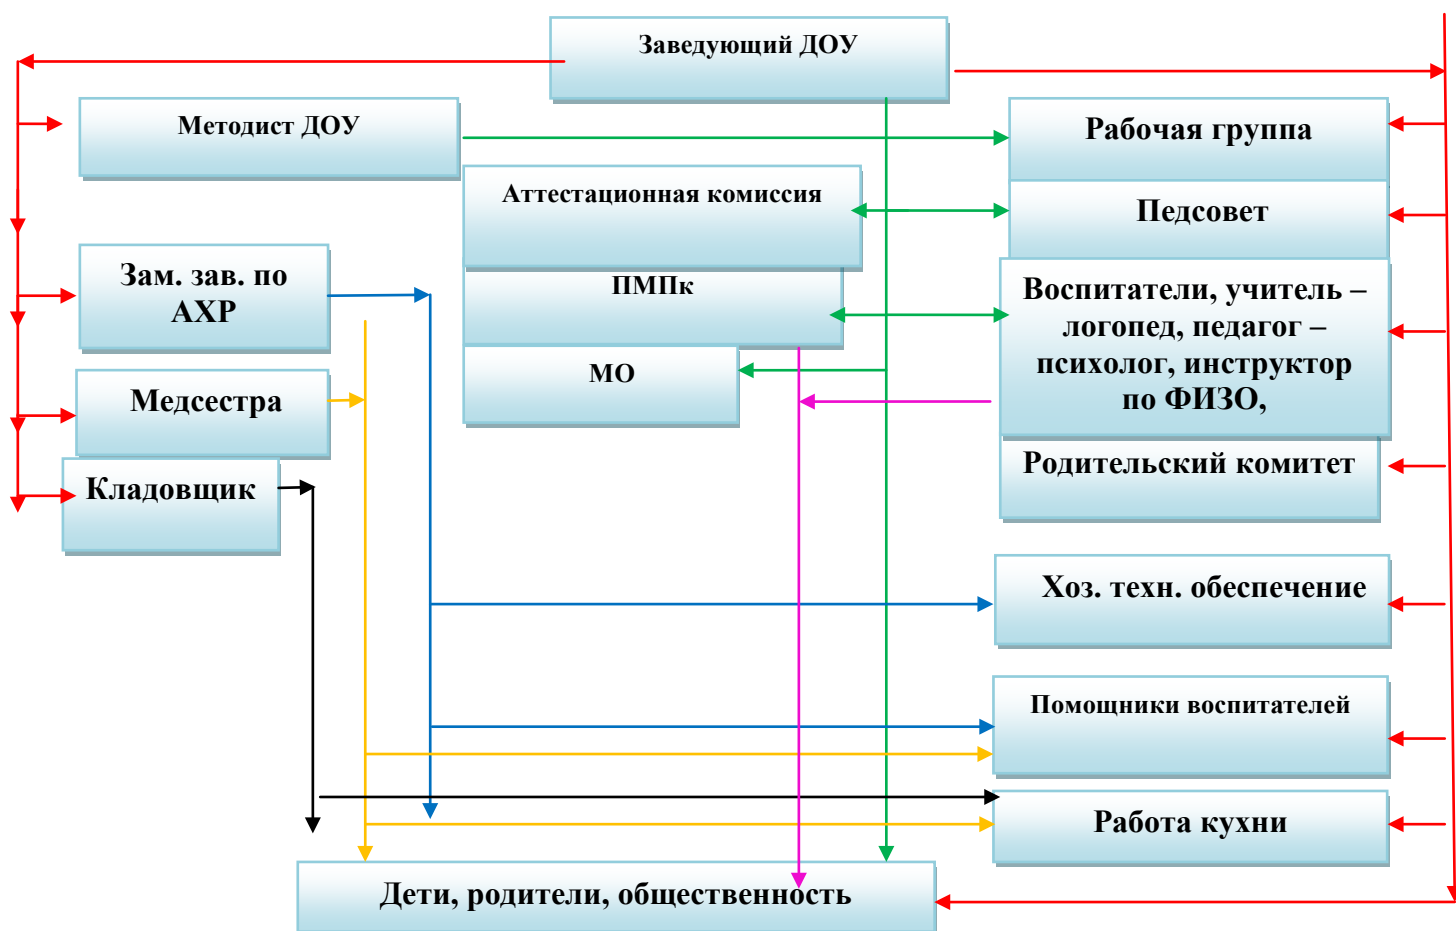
Заведующий ДОУ

Методист ДОУ

Рабочая группа

Аттестационная комиссия

Педсовет

Зам. зав. по АХР

ПМПк

Воспитатели, учитель – логопед, педагог – психолог, инструктор по ФИЗО,

МО

Медсестра

Кладовщик

Родительский комитет

Хоз. техн. обеспечение

Помощники воспитателей

Работа кухни

Дети, родители, общественность